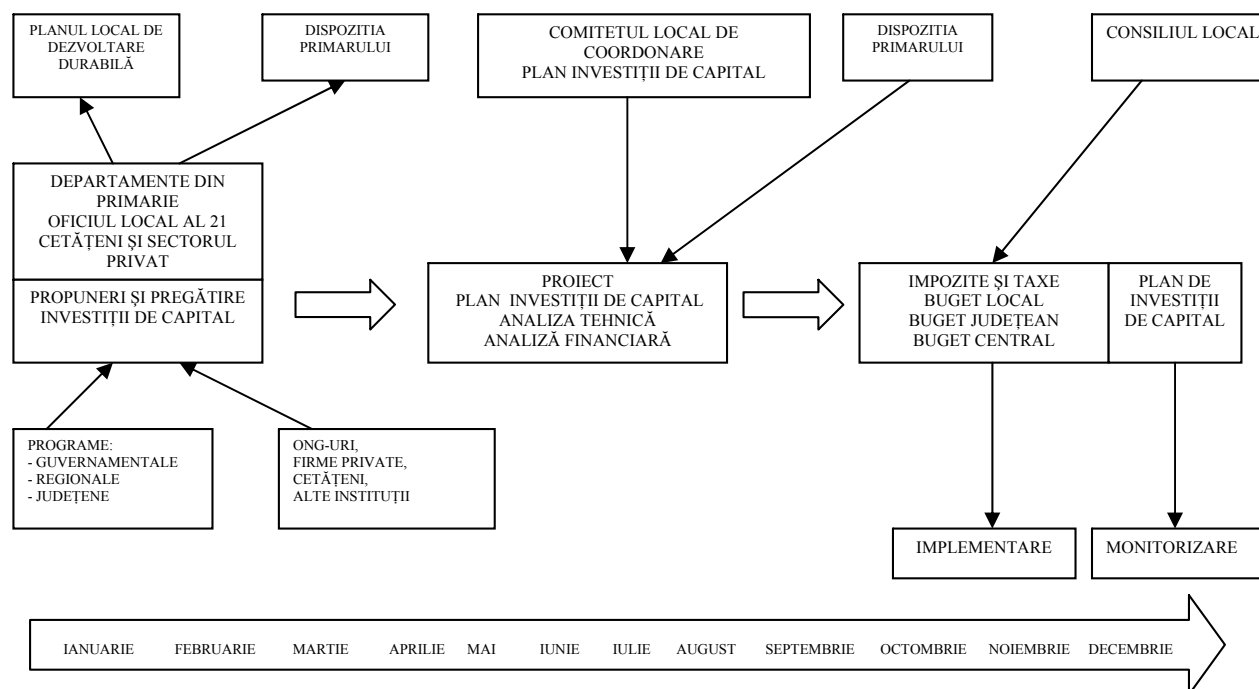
PLANUL LOCAL DE DEZVOLTARE DURABILĂ

DISPOZITIA PRIMARULUI

COMITETUL LOCAL DE COORDONARE PLAN INVESTIȚII DE CAPITAL

DISPOZITIA PRIMARULUI

CONSILIUL LOCAL

DEPARTAMENTE DIN PRIMARIE OFICIUL LOCAL AL 21 CETĂȚENI ȘI SECTORUL PRIVAT

PROPUNERI ȘI PREGĂTIRE INVESTIȚII DE CAPITAL

PROIECT PLAN INVESTIȚII DE CAPITAL ANALIZA TEHNICĂ ANALIZĂ FINANCIARĂ

IMPOZITE ȘI TAXE BUGET LOCAL BUGET JUDEȚEAN BUGET CENTRAL

PLAN DE INVESTIȚII DE CAPITAL

PROGRAME:
- GUVERNAMENTALE
- REGIONALE
- JUDEȚENE

ONG-URI, FIRME PRIVATE, CETĂȚENI, ALTE INSTITUȚII

IMPLEMENTARE

MONITORIZARE

IANUARIE FEBRUARIE MARTIE APRILIE MAI IUNIE IULIE AUGUST SEPTEMBRIE OCTOMBRIE NOIEMBRIE DECEMBRIE